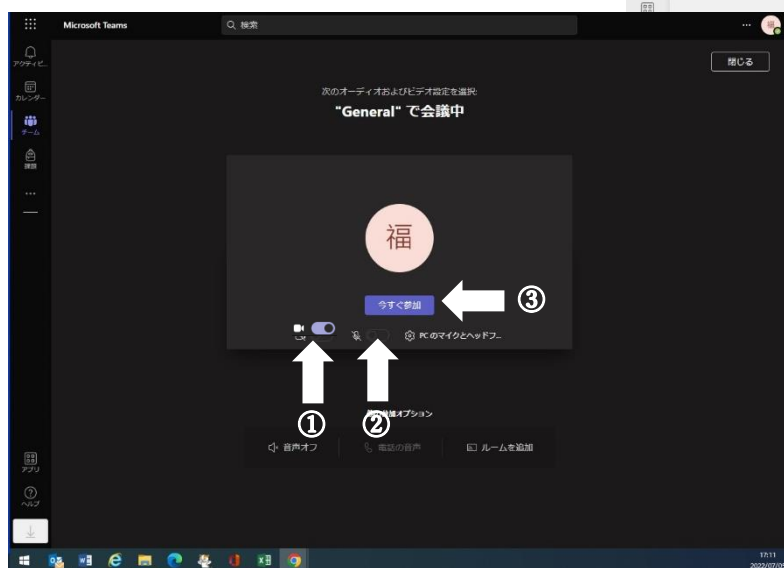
Microsoft Teams

検索

閉じる

アクティビ...

カレンダー

チーム

課題

...

次のオーディオおよびビデオ設定を選択:

"General" で会議中

福

今すぐ参加

③

PC のマイクとヘッドフ...

①

②

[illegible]オプション

音声オフ

電話の音声

ルームを追加

アプリ

ヘルプ

17:11
2022/07/0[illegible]